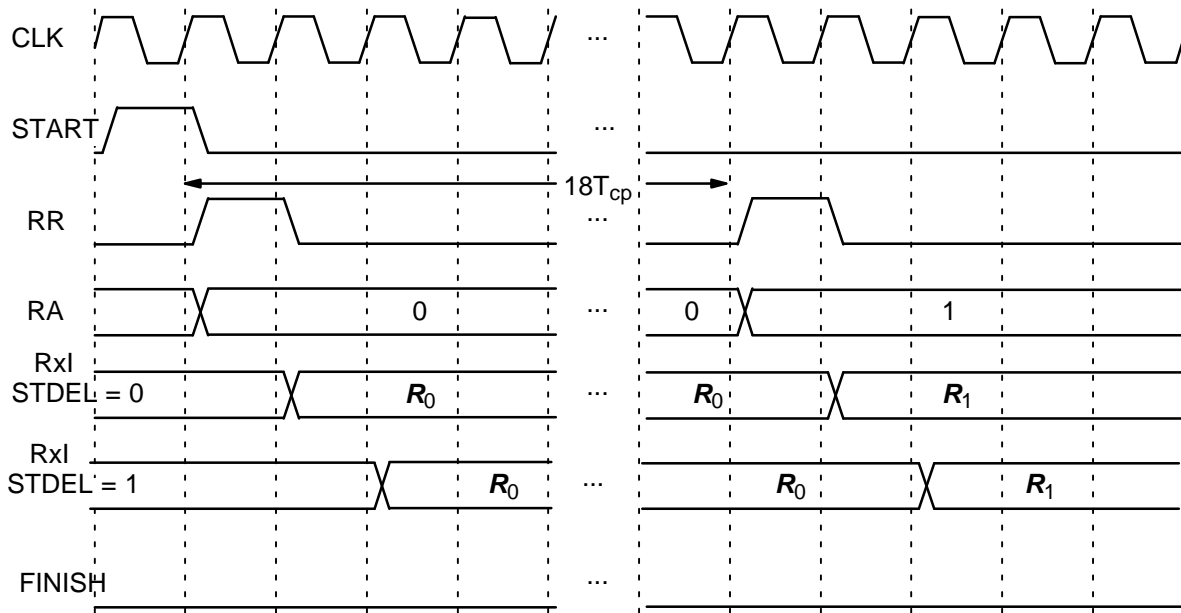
CLK
...
START
...
$18T_{cp}$
RR
...
RA
0
...
0
1
RxI
STDEL = 0
$\boldsymbol{R}_0$
...
$\boldsymbol{R}_0$
$\boldsymbol{R}_1$
RxI
STDEL = 1
$\boldsymbol{R}_0$
...
$\boldsymbol{R}_0$
$\boldsymbol{R}_1$
FINISH
...